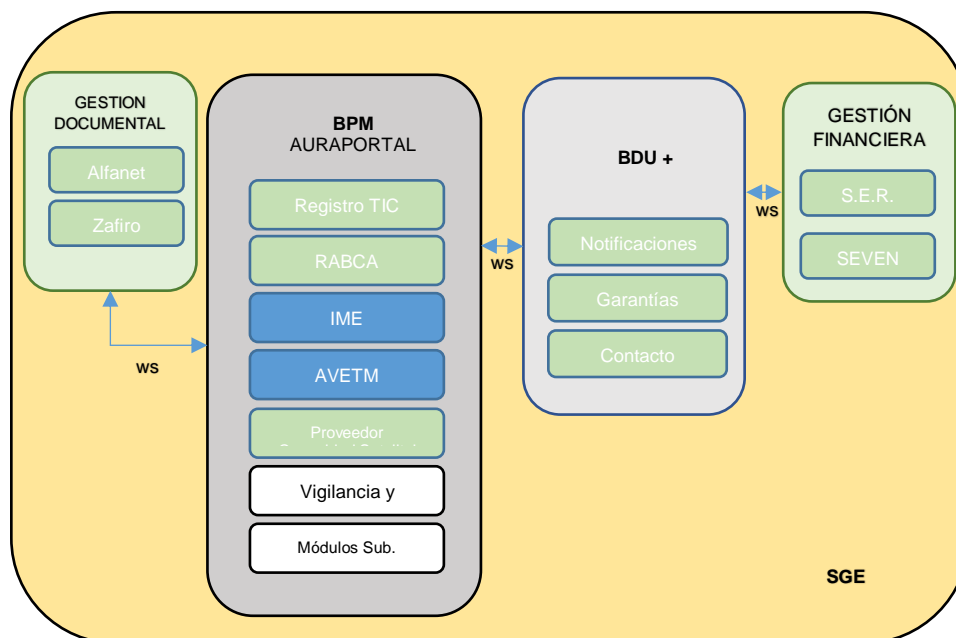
GESTION DOCUMENTAL

Alfanet

Zafiro

WS

BPM
AURAPORTAL

Registro TIC

RABCA

IME

AVETM

Proveedor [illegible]

Vigilancia y

Módulos Sub.

WS

BDU +

Notificaciones

Garantías

Contacto

WS

GESTIÓN FINANCIERA

S.E.R.

SEVEN

SGE